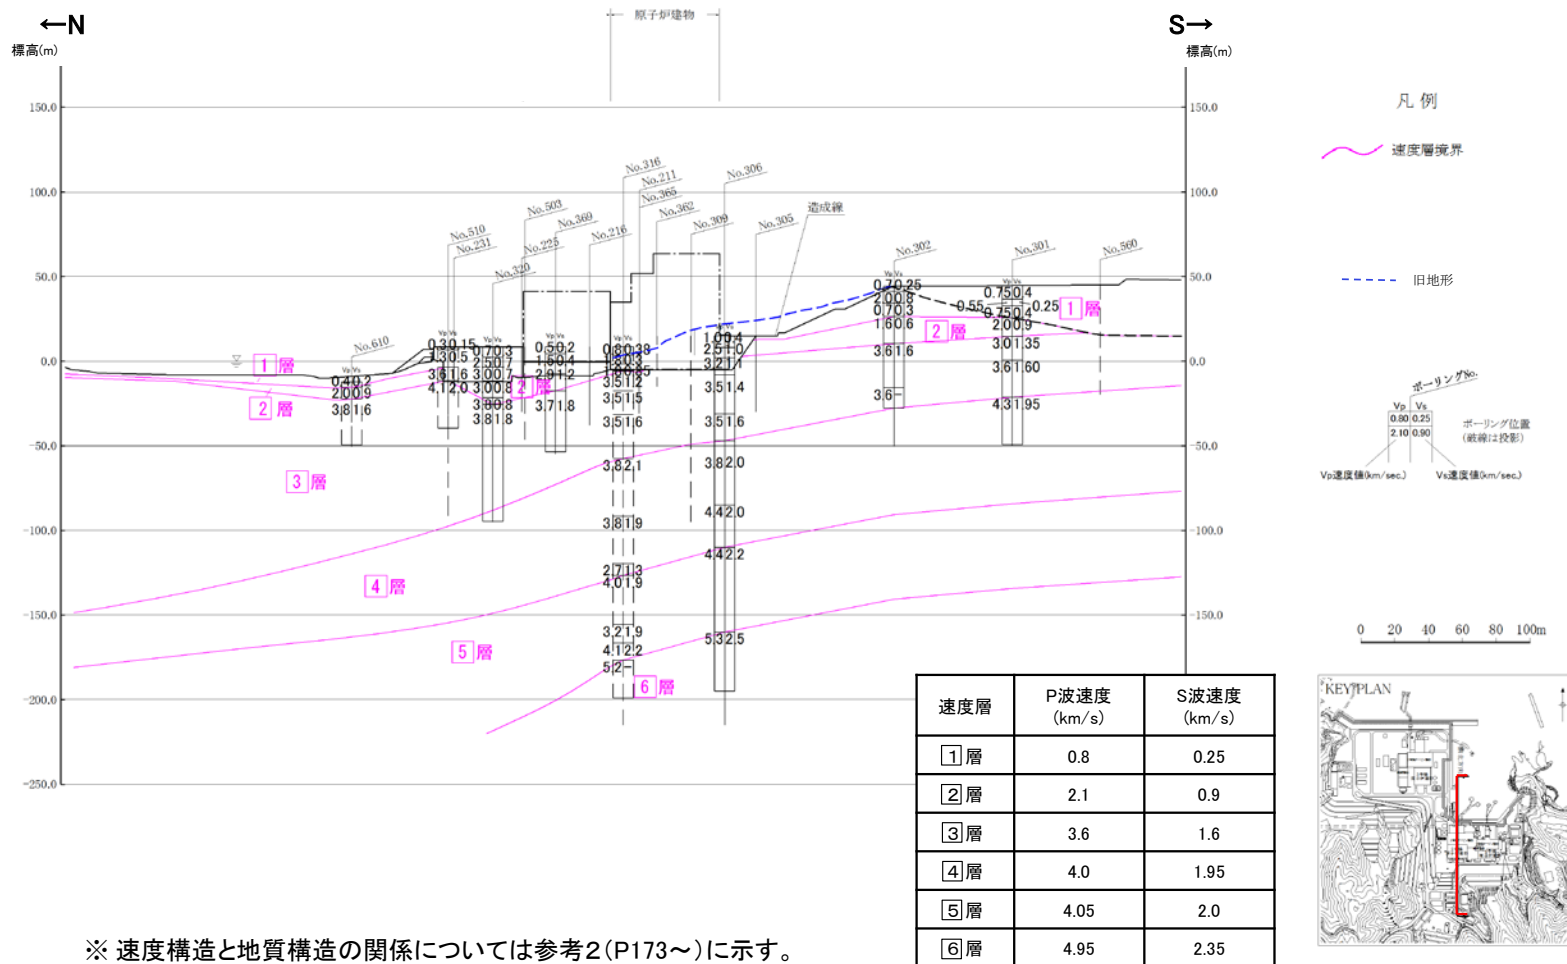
←N
標高(m)

原子炉建物

S→
標高(m)

150.0
100.0
50.0
0.0
-50.0
-100.0
-150.0
-200.0
-250.0

No.316 No.211 No.365 No.362 No.306 No.503 No.369 No.216 No.309 No.305 造成線 No.510 No.231 No.225 No.320 No.302 No.301 No.560 No.610

1層 2層 3層 4層 5層 6層

0.70.25 2.00.8 0.70.3 1.60.6 3.61.6 3.6 0.750.4 0.55 0.750.4 0.25 2.00.9 3.01.35 3.61.60 4.31.95

0.30.15 1.30.5 3.61.6 4.12.0 0.70.3 2.50.7 3.00.7 3.00.8 3.80.8 3.81.8 0.40.2 2.00.9 3.81.6 0.50.2 1.60.4 2.91.2 3.71.8 0.80.38 1.80.3 1.80.85 3.51.2 3.51.5 3.51.6 3.82.1 3.81.9 2.71.3 4.01.9 3.21.9 4.12.2 5.2 1.00.4 2.51.0 3.21.1 3.51.4 3.51.6 3.82.0 4.42.0 4.42.2 5.32.5

凡例
速度層境界
旧地形
ボーリングNo.
Vp Vs
0.80 0.25
2.10 0.90
ボーリング位置(破線は投影)
Vp速度値(km/sec.) Vs速度値(km/sec.)

0 20 40 60 80 100m

| 速度層 | P波速度(km/s) | S波速度(km/s) |
|---|---|---|
| 1層 | 0.8 | 0.25 |
| 2層 | 2.1 | 0.9 |
| 3層 | 3.6 | 1.6 |
| 4層 | 4.0 | 1.95 |
| 5層 | 4.05 | 2.0 |
| 6層 | 4.95 | 2.35 |

KEY PLAN

※ 速度構造と地質構造の関係については参考2(P173～)に示す。